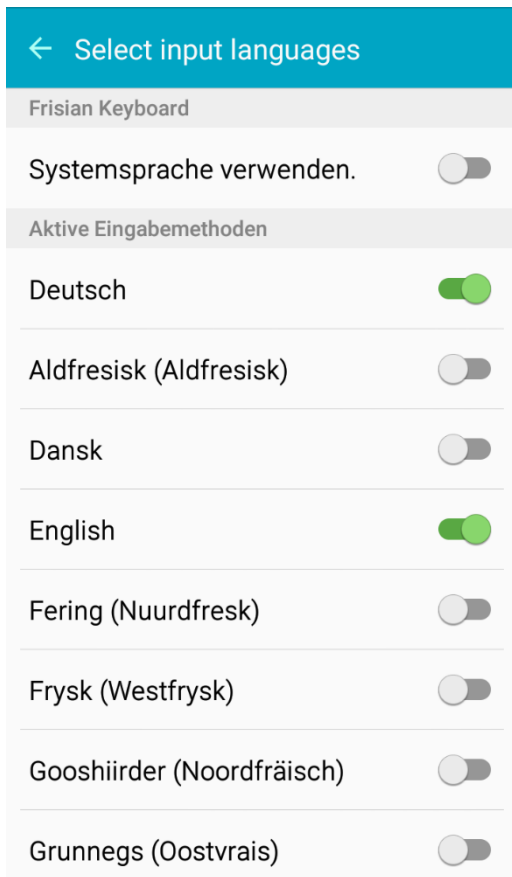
← Select input languages

Frisian Keyboard

Systemsprache verwenden.

Aktive Eingabemethoden

Deutsch

Aldfresisk (Aldfresisk)

Dansk

English

Fering (Nuurdfresk)

Frysk (Westfrysk)

Gooshiirder (Noordfräisch)

Grunnegs (Oostvrais)